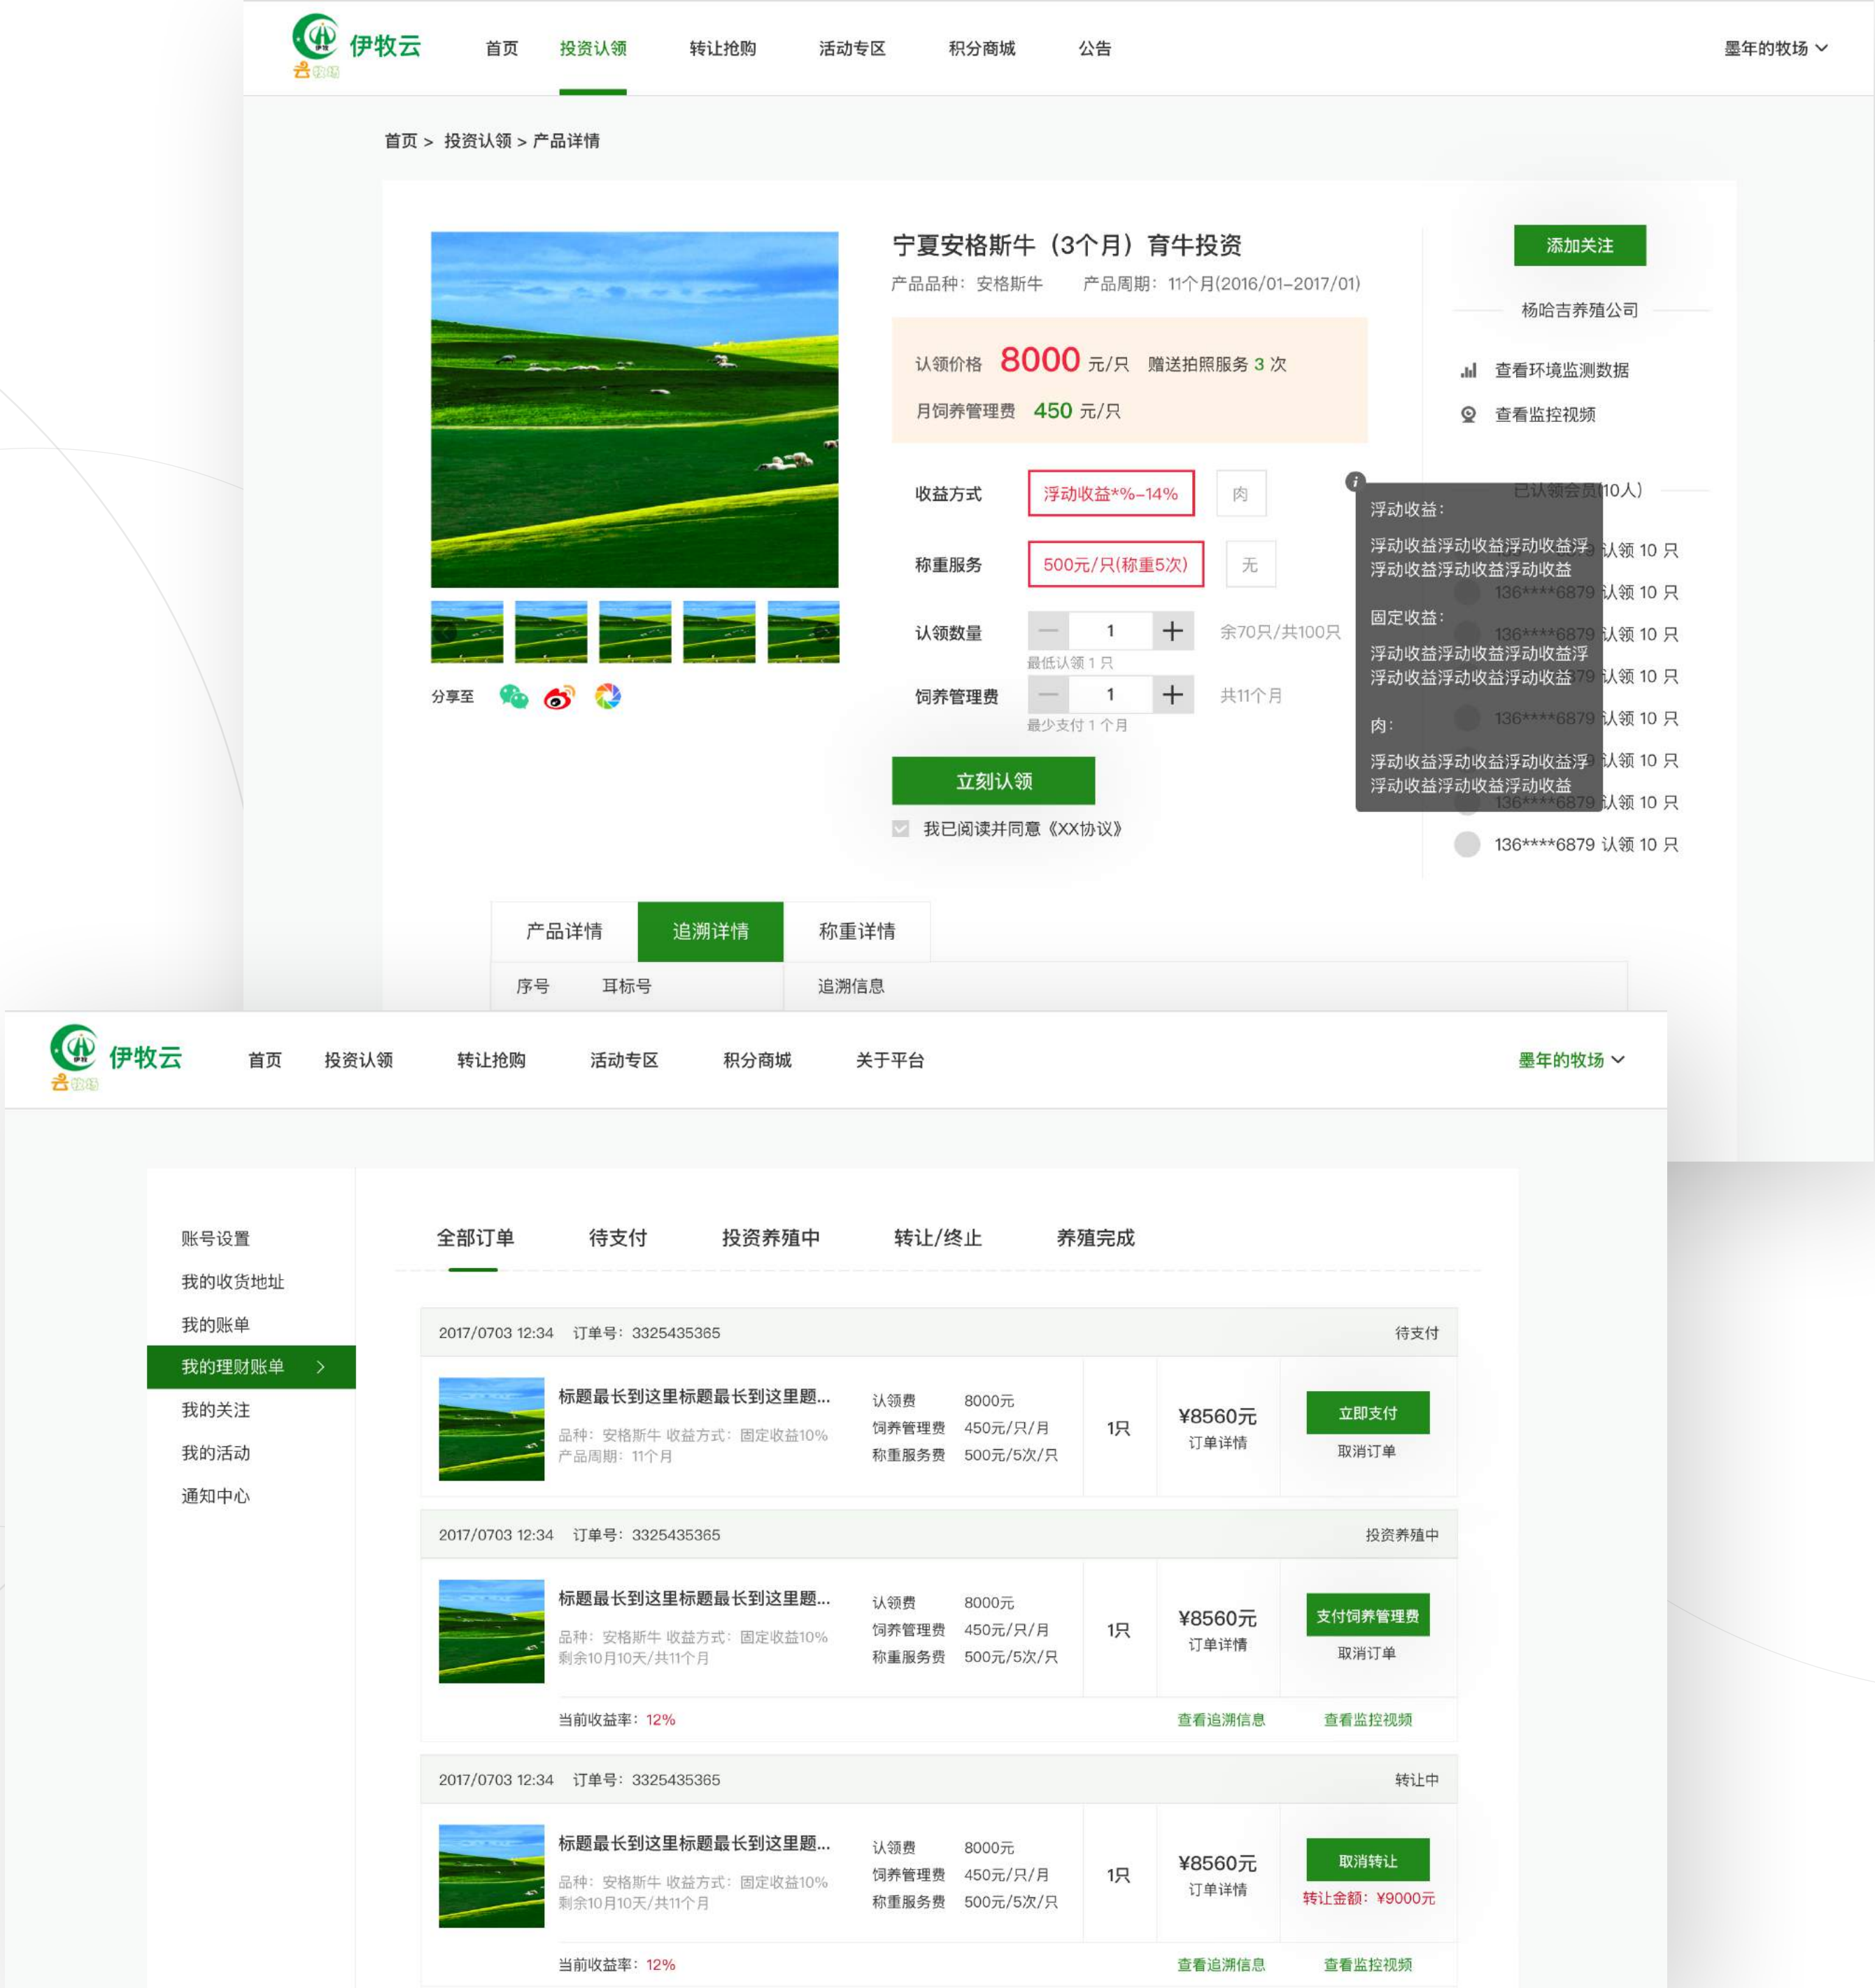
伊牧云 云牧场

首页　投资认领　转让抢购　活动专区　积分商城　公告　墨年的牧场

首页 > 投资认领 > 产品详情

宁夏安格斯牛（3个月）育牛投资

产品品种：安格斯牛　产品周期：11个月(2016/01-2017/01)

认领价格 8000 元/只　赠送拍照服务 3 次

月饲养管理费 450 元/只

收益方式　浮动收益*%-14%　肉

称重服务　500元/只(称重5次)　无

认领数量　1　余70只/共100只

最低认领 1 只

饲养管理费　1　共11个月

最少支付 1 个月

立刻认领

我已阅读并同意《XX协议》

分享至

添加关注

杨哈吉养殖公司

查看环境监测数据

查看监控视频

已认领会员(10人)

浮动收益：

浮动收益浮动收益浮动收益浮动收益浮动收益浮动收益浮动收益

固定收益：

浮动收益浮动收益浮动收益浮动收益浮动收益浮动收益浮动收益

肉：

浮动收益浮动收益浮动收益浮动收益浮动收益浮动收益浮动收益

认领 10 只

136****6879 认领 10 只

136****6879 认领 10 只

136****6879 认领 10 只

136****6879 认领 10 只

认领 10 只

136****6879 认领 10 只

136****6879 认领 10 只

产品详情　追溯详情　称重详情

序号　耳标号　追溯信息

伊牧云 云牧场

首页　投资认领　转让抢购　活动专区　积分商城　关于平台　墨年的牧场

账号设置

我的收货地址

我的账单

我的理财账单 >

我的关注

我的活动

通知中心

全部订单　待支付　投资养殖中　转让/终止　养殖完成

2017/0703 12:34　订单号：3325435365　待支付

标题最长到这里标题最长到这里题...

品种：安格斯牛 收益方式：固定收益10%

产品周期：11个月

认领费 8000元

饲养管理费 450元/只/月

称重服务费 500元/5次/只

1只

¥8560元

订单详情

立即支付

取消订单

2017/0703 12:34　订单号：3325435365　投资养殖中

标题最长到这里标题最长到这里题...

品种：安格斯牛 收益方式：固定收益10%

剩余10月10天/共11个月

认领费 8000元

饲养管理费 450元/只/月

称重服务费 500元/5次/只

1只

¥8560元

订单详情

支付饲养管理费

取消订单

当前收益率：12%　查看追溯信息　查看监控视频

2017/0703 12:34　订单号：3325435365　转让中

标题最长到这里标题最长到这里题...

品种：安格斯牛 收益方式：固定收益10%

剩余10月10天/共11个月

认领费 8000元

饲养管理费 450元/只/月

称重服务费 500元/5次/只

1只

¥8560元

订单详情

取消转让

转让金额：¥9000元

当前收益率：12%　查看追溯信息　查看监控视频